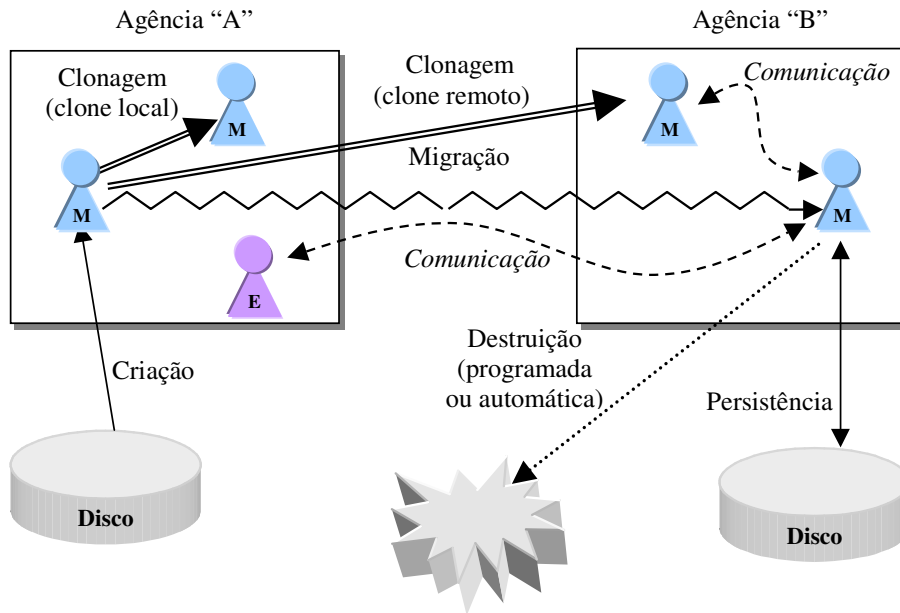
Agência "A"

Agência "B"

Clonagem (clone local)

M

Clonagem (clone remoto)

M

Comunicação

Migração

M

M

E

Comunicação

Criação

Destruição (programada ou automática)

Persistência

Disco

Disco